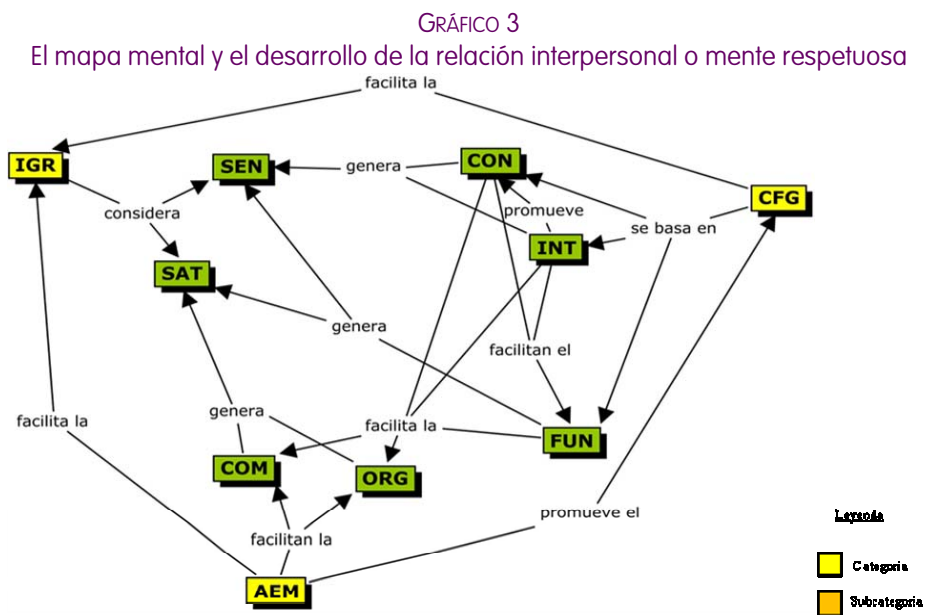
GRÁFICO 3
El mapa mental y el desarrollo de la relación interpersonal o mente respetuosa

facilita la

IGR

SEN

genera

CON

CFG

considera

promueve

INT

se basa en

SAT

genera

facilitan el

facilita la

genera

facilita la

FUN

COM

ORG

promueve el

facilitan la

AEM

Leyenda

Categoria

Subcategoria